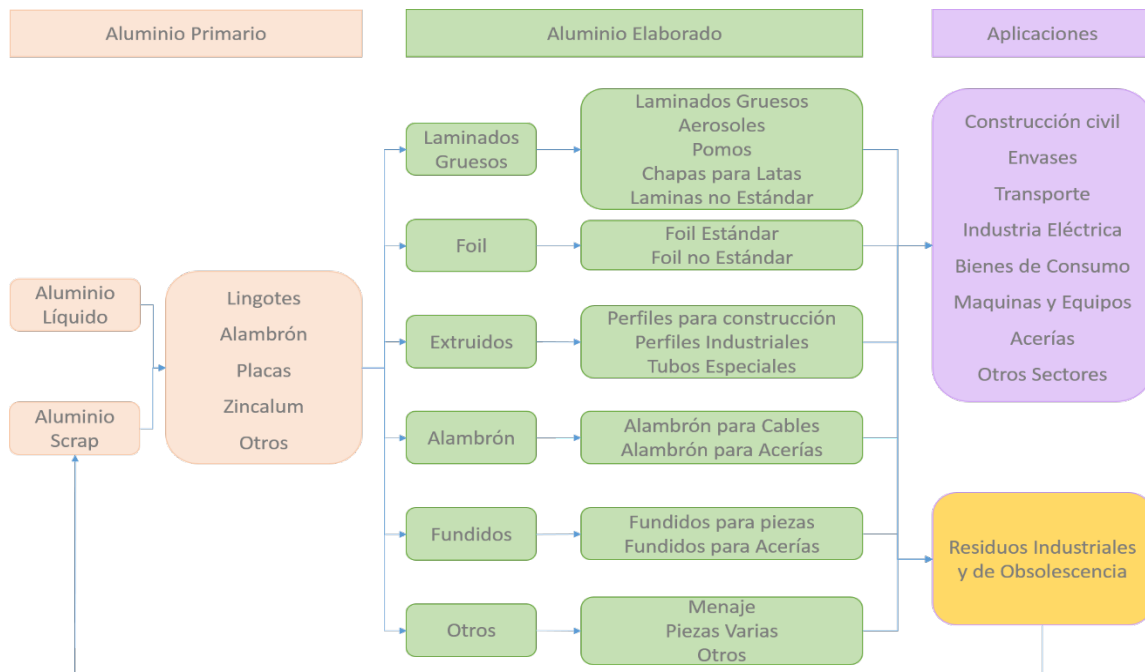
Aluminio Primario

Aluminio Elaborado

Aplicaciones

Aluminio Líquido

Aluminio Scrap

Lingotes
Alambrón
Placas
Zincalum
Otros

Laminados Gruesos

Foil

Extruidos

Alambrón

Fundidos

Otros

Laminados Gruesos
Aerosoles
Pomos
Chapas para Latas
Laminas no Estándar

Foil Estándar
Foil no Estándar

Perfiles para construcción
Perfiles Industriales
Tubos Especiales

Alambrón para Cables
Alambrón para Acerías

Fundidos para piezas
Fundidos para Acerías

Menaje
Piezas Varias
Otros

Construcción civil
Envases
Transporte
Industria Eléctrica
Bienes de Consumo
Maquinas y Equipos
Acerías
Otros Sectores

Residuos Industriales y de Obsolescencia